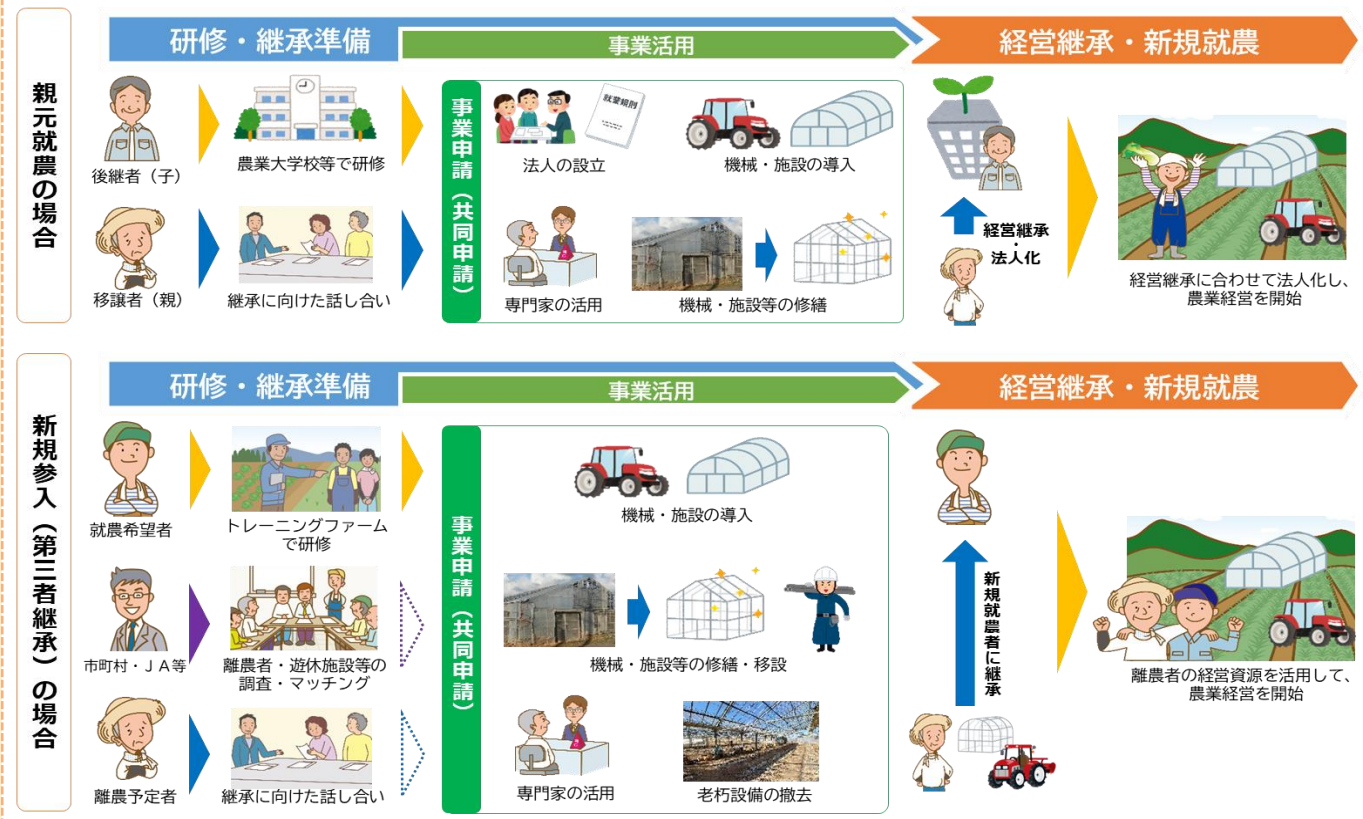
親元就農の場合

研修・継承準備
事業活用
経営継承・新規就農

後継者（子）
農業大学校等で研修
移譲者（親）
継承に向けた話し合い

事業申請（共同申請）

就業規則
法人の設立
機械・施設の導入
専門家の活用
機械・施設等の修繕

経営継承・法人化

経営継承に合わせて法人化し、農業経営を開始

新規参入（第三者継承）の場合

研修・継承準備
事業活用
経営継承・新規就農

就農希望者
トレーニングファームで研修
市町村・ＪＡ等
離農者・遊休施設等の調査・マッチング
離農予定者
継承に向けた話し合い

事業申請（共同申請）

機械・施設の導入
機械・施設等の修繕・移設
専門家の活用
老朽設備の撤去

新規就農者に継承

離農者の経営資源を活用して、農業経営を開始